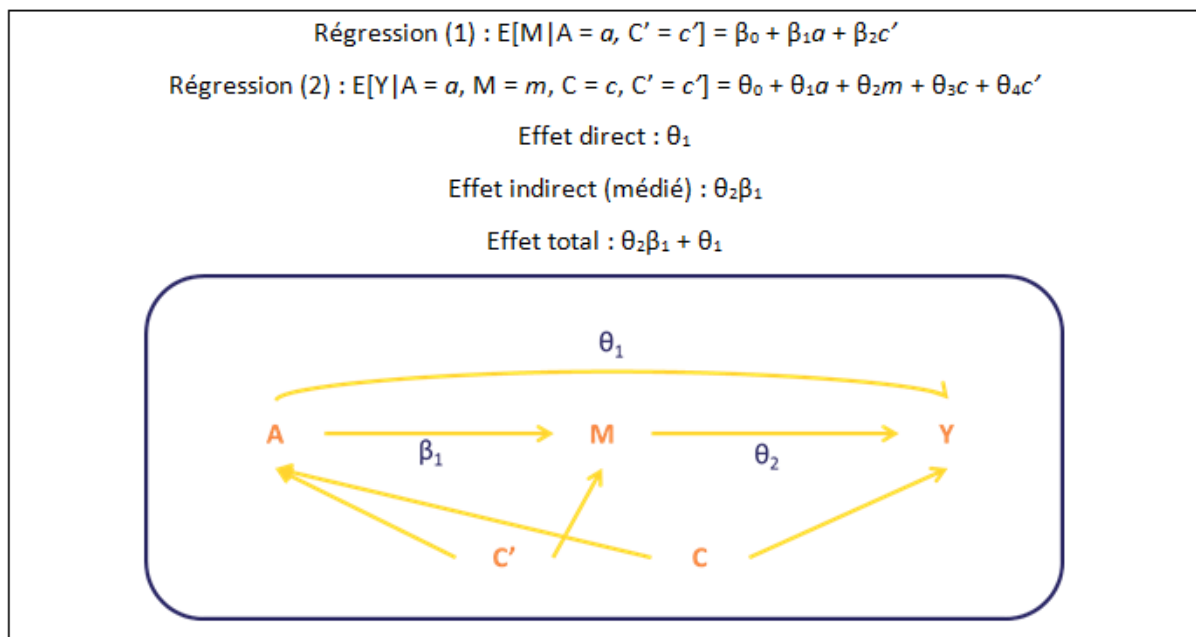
Régression (1) : $E[M|A = a, C' = c'] = \beta_0 + \beta_1 a + \beta_2 c'$

Régression (2) : $E[Y|A = a, M = m, C = c, C' = c'] = \theta_0 + \theta_1 a + \theta_2 m + \theta_3 c + \theta_4 c'$

Effet direct : $\theta_1$

Effet indirect (médié) : $\theta_2\beta_1$

Effet total : $\theta_2\beta_1 + \theta_1$

$\theta_1$

A

$\beta_1$

M

$\theta_2$

Y

C'

C